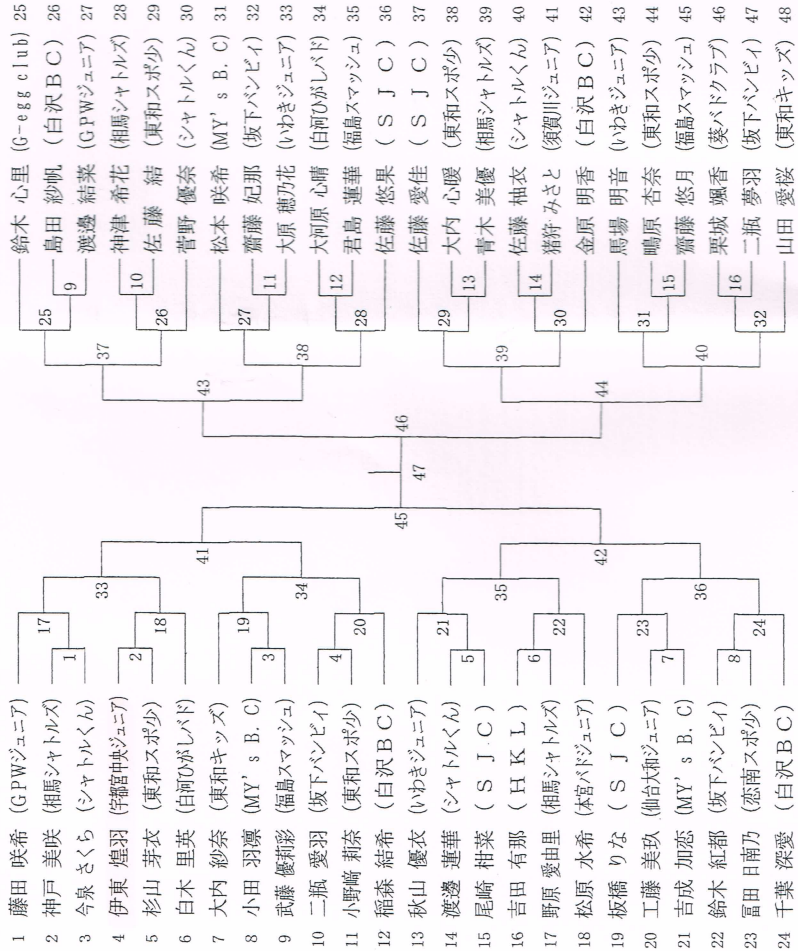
1 藤田 咲希 (GPWジュニア)
2 神戸 美咲 (相馬シャトルズ)
3 今泉 さくら (シャトルくん)
4 伊東 煌羽 (宇都宮中央ジュニア)
5 杉山 芽衣 (東和スポ少)
6 白木 里英 (白河ひがしバド)
7 大内 紗奈 (東和キッズ)
8 小田 羽凛 (MY's B. C)
9 武藤 優莉彩 (福島スマッシュ)
10 二瓶 愛羽 (坂下バンビィ)
11 小野崎 莉奈 (東和スポ少)
12 稲森 結希 (白沢BC)
13 秋山 優衣 (いわきジュニア)
14 渡邊 蓮華 (シャトルくん)
15 尾崎 柑菜 (SJC)
16 吉田 有那 (HKL)
17 野原 愛由里 (相馬シャトルズ)
18 松原 水希 (本宮バドジュニア)
19 板橋 りな (SJC)
20 工藤 美玖 (仙台大和ジュニア)
21 吉成 加恋 (MY's B. C)
22 鈴木 紅都 (坂下バンビィ)
23 冨田 日南乃 (恋南スポ少)
24 千葉 深愛 (白沢BC)

17 1 33 2 18 41 19 3 34 4 20 45 21 5 35 6 22 42 23 7 36 8 24 47 46 25 9 37 10 26 43 27 11 38 12 28 29 13 39 14 30 44 31 15 40 16 32

鈴木 心里 (G-egg club) 25
島田 紗帆 (白沢BC) 26
渡邊 結菜 (GPWジュニア) 27
神津 希花 (相馬シャトルズ) 28
佐藤 結 (東和スポ少) 29
菅野 優奈 (シャトルくん) 30
松本 咲希 (MY's B. C) 31
齋藤 妃那 (坂下バンビィ) 32
大原 穂乃花 (いわきジュニア) 33
大河原 心晴 (白河ひがしバド) 34
君島 蓮華 (福島スマッシュ) 35
佐藤 悠果 (SJC) 36
佐藤 愛佳 (SJC) 37
大内 心暖 (東和スポ少) 38
青木 美優 (相馬シャトルズ) 39
佐藤 柚衣 (シャトルくん) 40
猪狩 みさと (須賀川ジュニア) 41
金原 明香 (白沢BC) 42
馬場 明音 (いわきジュニア) 43
鴫原 杏奈 (東和スポ少) 44
齋藤 悠月 (福島スマッシュ) 45
栗城 颯香 (葵バドクラブ) 46
二瓶 夢羽 (坂下バンビィ) 47
山田 愛桜 (東和キッズ) 48